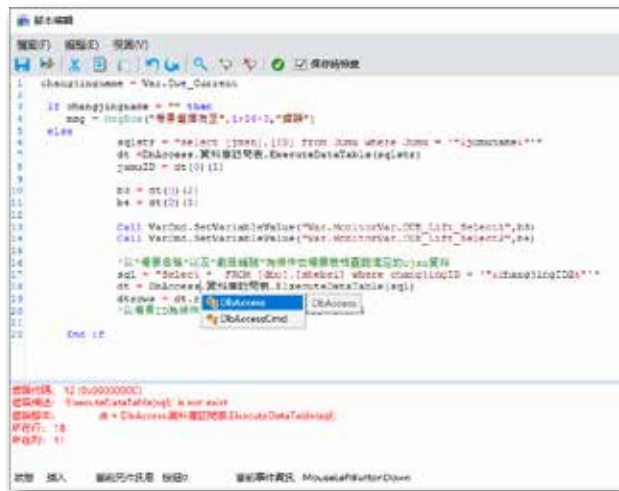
腳本編輯

檔案(F) 編輯(E) 視圖(V)

☑ 保存時校驗

1 changingname = Var.Due_Current
2
3 if changingname = "" then
4 msg = MsgBox("場景選擇為空",1+16+0,"錯誤")
5 else
6 sqlstr = "select [jmsn],[ID] from Jums where Jums = '"&jumsname&"'"
7 dt = DbAccess.資料庫訪問表.ExecuteDataTable(sqlstr)
8 jumsID = dt(0)(1)
9
10 b3 = dt(0)(2)
11 b4 = dt(0)(3)
12
13 Call VarCmd.SetVariableValue("Var.MonitorVar.DUE_Lift_Select1",b3)
14 Call VarCmd.SetVariableValue("Var.MonitorVar.DUE_Lift_Select2",b4)
15
16 '以"場景名稱"以及"創意編號"為條件從場景表格查詢項目的json資料
17 sql = "Select * FROM [dbo].[Mebei] where changingID = '"&changingID&"'"
18 dt = DbAccess.資料庫訪問表.ExecuteDataTable(sql)
19 dtsuse = dt.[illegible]
20 '以場景ID為條件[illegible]
21
22 End if

DbAccess DbAccess
DbAccessCmd

錯誤代碼: 52 (0x00000000C)
錯誤描述: 'ExecuteDataTable(sql)' is not exist
錯誤腳本: dt = DbAccess.資料庫訪問表.ExecuteDataTable(sql)
所在行: 18
所在列: 51

就緒 插入 腳本元件訊息 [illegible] 當前事件資訊 MouseLeftButtonDown